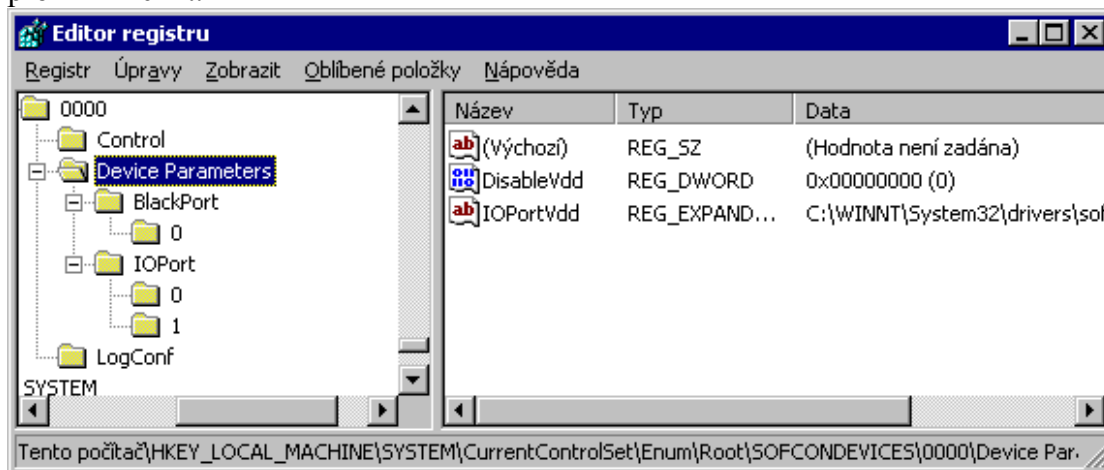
Editor registru

Registr Úpravy Zobrazit Oblíbené položky Nápověda

0000
Control
Device Parameters
BlackPort
0
IOPort
0
1
LogConf
SYSTEM

| Název | Typ | Data |
|---|---|---|
| (Výchozí) | REG_SZ | (Hodnota není zadána) |
| DisableVdd | REG_DWORD | 0x00000000 (0) |
| IOPortVdd | REG_EXPAND... | C:\WINNT\System32\drivers\so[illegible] |

Tento počítač\HKEY_LOCAL_MACHINE\SYSTEM\CurrentControlSet\Enum\Root\SOFCONDEVICES\0000\Device Par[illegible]